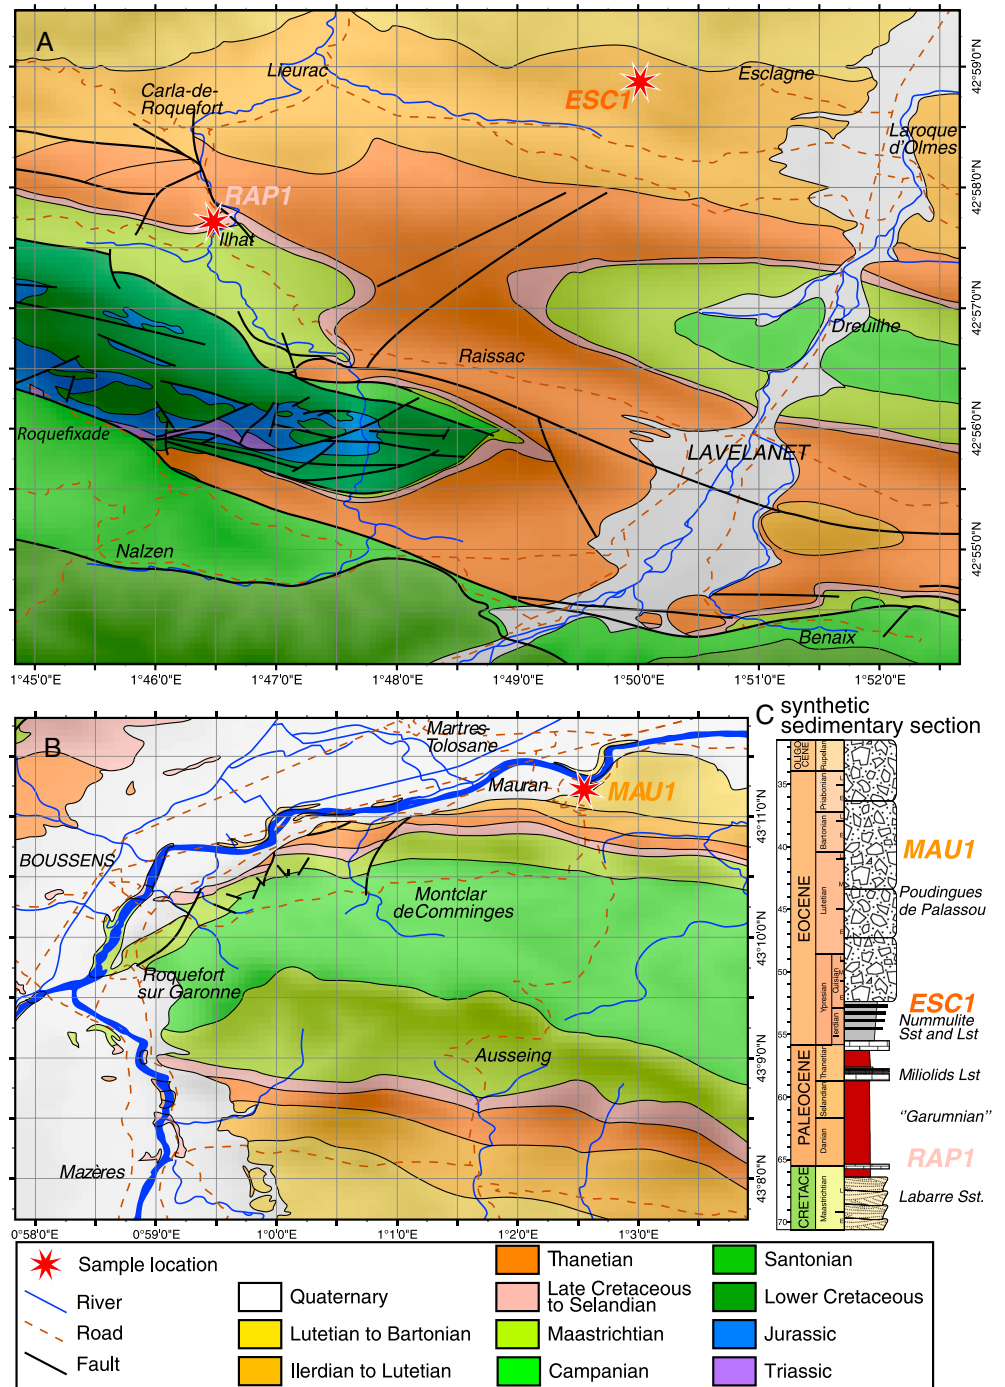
A

Lieurac
Carla-de-Roquefort
ESC1
Esclagne
Laroque d'Olmes
RAP1
Ilhat
Dreuilhe
Raissac
Roquefixade
LAVELANET
Nalzen
Benaix

42°59'0"N
42°58'0"N
42°57'0"N
42°56'0"N
42°55'0"N

1°45'0"E 1°46'0"E 1°47'0"E 1°48'0"E 1°49'0"E 1°50'0"E 1°51'0"E 1°52'0"E

B

Martres Tolosane
Mauran
MAU1
BOUSSENS
Montclar deComminges
Roquefort sur Garonne
Ausseing
Mazères

43°11'0"N
43°10'0"N
43°9'0"N
43°8'0"N

0°58'0"E 0°59'0"E 1°0'0"E 1°1'0"E 1°2'0"E 1°3'0"E

C synthetic sedimentary section

OLIGOCENE Rupelian
EOCENE Priabonian Bartonian Lutetian Ypresian Cuisian Ilerdian
PALEOCENE Thanetian Selandian Danian
CRETACE Maastrichtian

35 40 45 50 55 60 65 70

MAU1
Poudingues de Palassou
ESC1
Nummulite Sst and Lst
Miliolids Lst
"Garumnian"
RAP1
Labarre Sst.

Sample location
River
Road
Fault
Quaternary
Lutetian to Bartonian
Ilerdian to Lutetian
Thanetian
Late Cretaceous to Selandian
Maastrichtian
Campanian
Santonian
Lower Cretaceous
Jurassic
Triassic